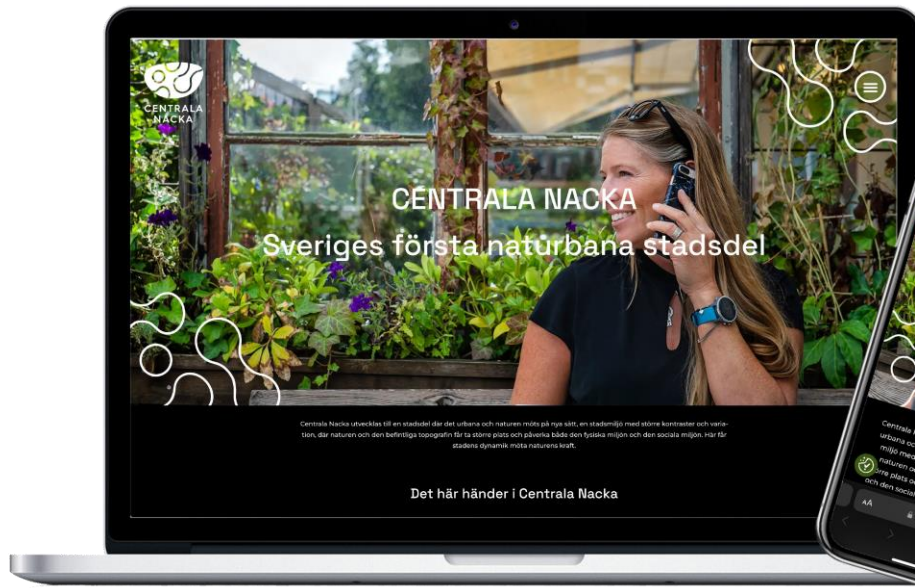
CENTRALA NACKA

CENTRALA NACKA

Sveriges första naturbana stadsdel

Centrala Nacka utvecklas till en stadsdel där det urbana och naturen möts på nya sätt, en stadsmiljö med större kontraster och variation, där naturen och den befintliga topografin får ta större plats och påverka både den fysiska miljön och den sociala miljön. Här får stadens dynamik möta naturens kraft.

Det här händer i Centrala Nacka

Centrala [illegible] urbana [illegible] miljö med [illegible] naturen o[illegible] större plats o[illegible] och den social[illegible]

AA